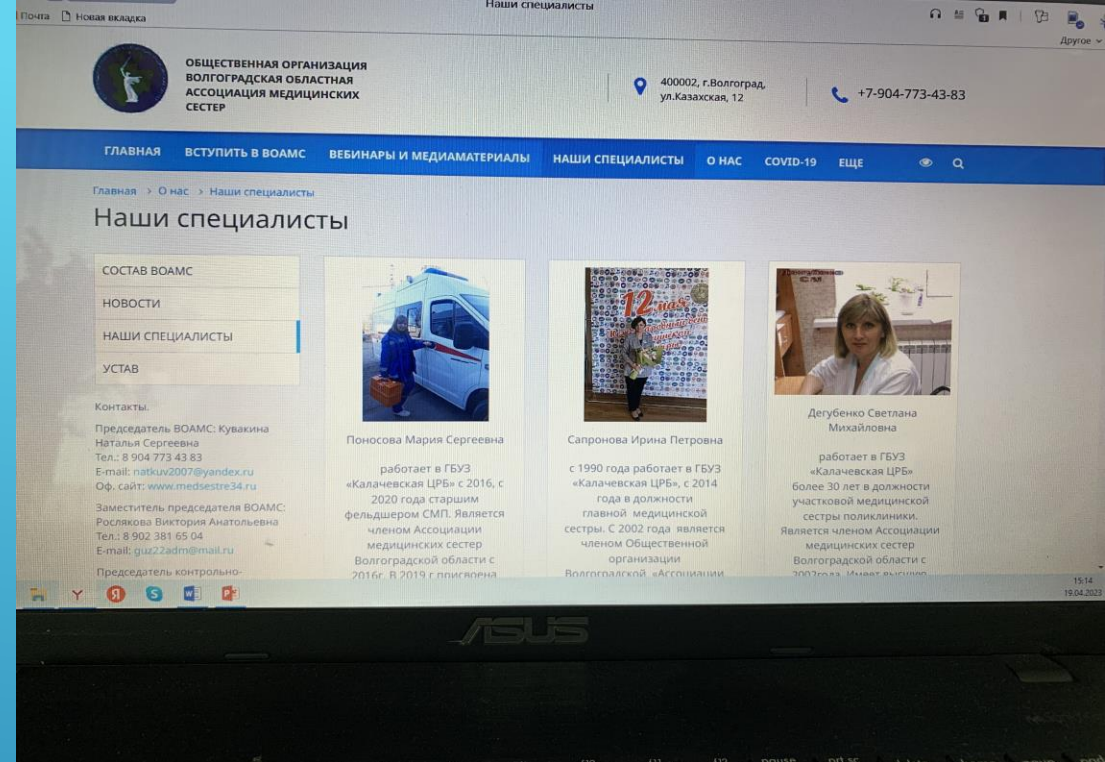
Почта Новая вкладка

Наши специалисты

Другое

ОБЩЕСТВЕННАЯ ОРГАНИЗАЦИЯ ВОЛГОГРАДСКАЯ ОБЛАСТНАЯ АССОЦИАЦИЯ МЕДИЦИНСКИХ СЕСТЕР

400002, г.Волгоград, ул.Казахская, 12

+7-904-773-43-83

ГЛАВНАЯ ВСТУПИТЬ В ВОАМС ВЕБИНАРЫ И МЕДИАМАТЕРИАЛЫ НАШИ СПЕЦИАЛИСТЫ О НАС COVID-19 ЕЩЕ

Главная > О нас > Наши специалисты

Наши специалисты

СОСТАВ ВОАМС
НОВОСТИ
НАШИ СПЕЦИАЛИСТЫ
УСТАВ

Контакты.

Председатель ВОАМС: Кувакина Наталья Сергеевна
Тел.: 8 904 773 43 83
E-mail: natkuv2007@yandex.ru
Оф. сайт: www.medsestre34.ru

Заместитель председателя ВОАМС: Рослякова Виктория Анатольевна
Тел.: 8 902 381 65 04
E-mail: guz22adm@mail.ru

Председатель контрольно-

Поносова Мария Сергеевна

работает в ГБУЗ «Калачевская ЦРБ» с 2016, с 2020 года старшим фельдшером СМП. Является членом Ассоциации медицинских сестер Волгоградской области с 2016г. В 2019 г присвоена

12 лет

Сапронова Ирина Петровна

с 1990 года работает в ГБУЗ «Калачевская ЦРБ», с 2014 года в должности главной медицинской сестры. С 2002 года является членом Общественной организации Волгоградской «Ассоциации

Дегубенко Светлана Михайловна

работает в ГБУЗ «Калачевская ЦРБ» более 30 лет в должности участковой медицинской сестры поликлиники. Является членом Ассоциации медицинских сестер Волгоградской области с 2007года. Имеет высшую

15:14
19.04.2023

ASUS